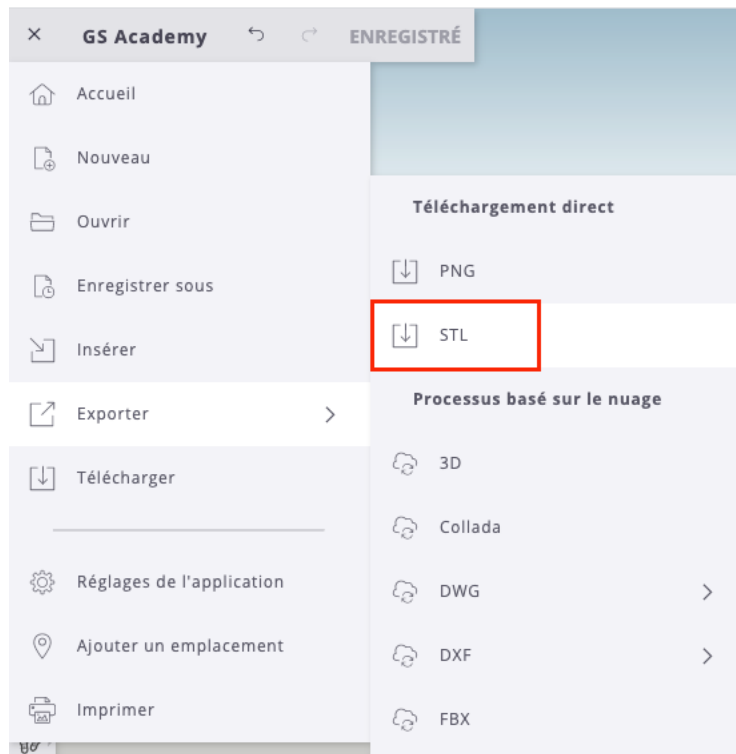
× GS Academy ENREGISTRÉ

Accueil

Nouveau

Ouvrir

Enregistrer sous

Insérer

Exporter >

Télécharger

Réglages de l'application

Ajouter un emplacement

Imprimer

Téléchargement direct

PNG

STL

Processus basé sur le nuage

3D

Collada

DWG >

DXF >

FBX